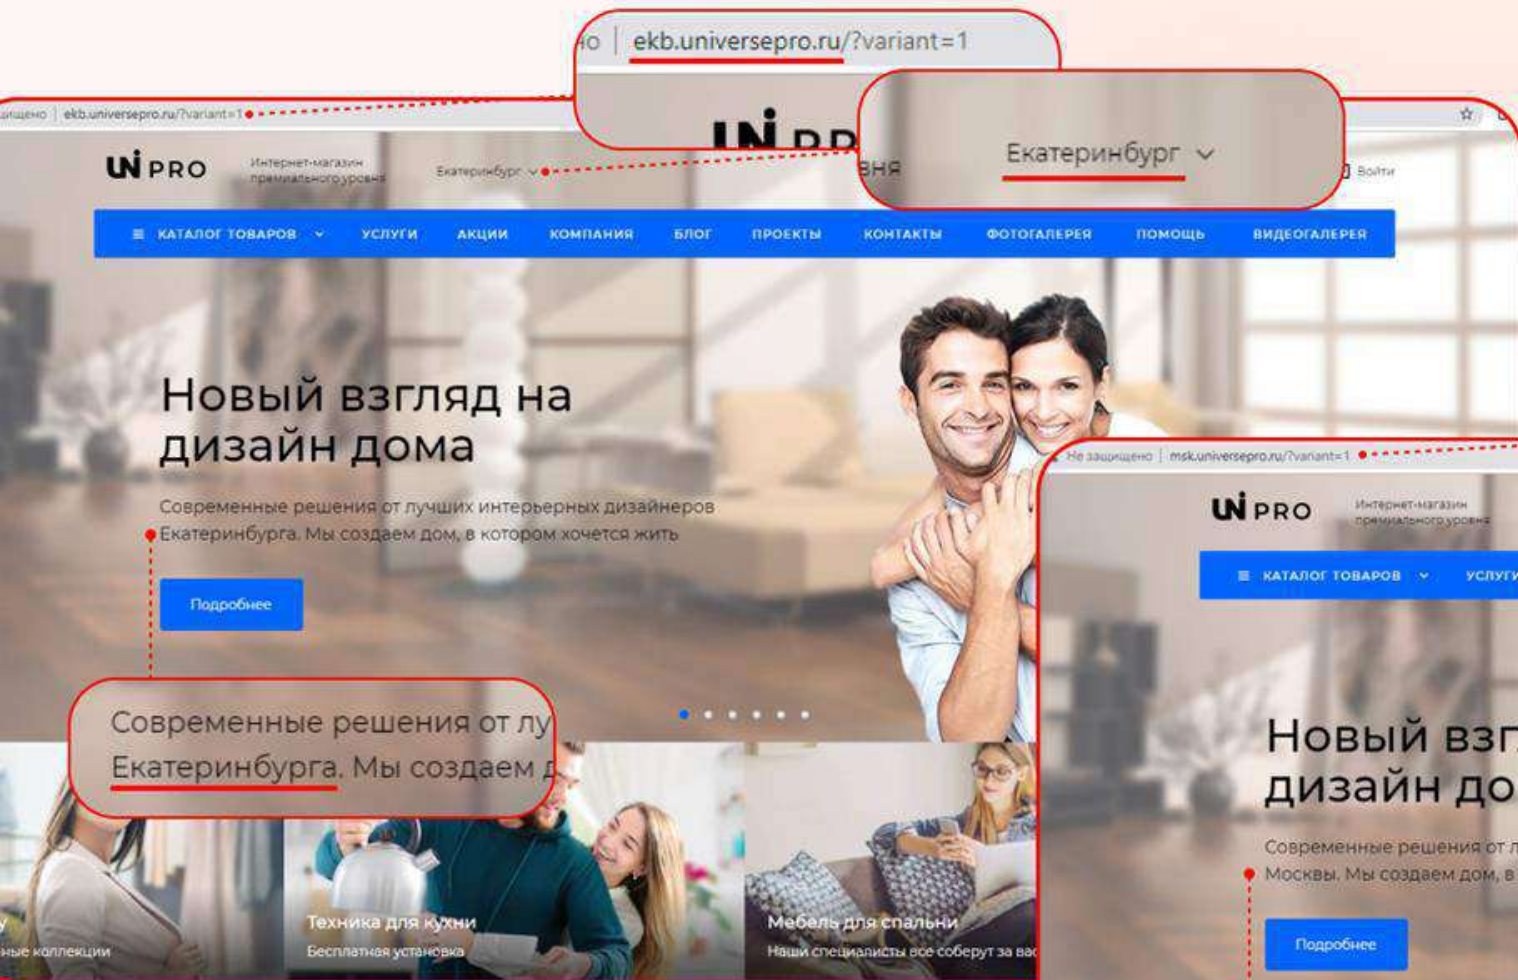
но | ekb.universepro.ru/?variant=1

ищено | ekb.universepro.ru/?variant=1

UNI PRO

Интернет-магазин премиального уровня

Екатеринбург

вня

Екатеринбург

Войти

КАТАЛОГ ТОВАРОВ УСЛУГИ АКЦИИ КОМПАНИЯ БЛОГ ПРОЕКТЫ КОНТАКТЫ ФОТОГАЛЕРЕЯ ПОМОЩЬ ВИДЕОГАЛЕРЕЯ

Новый взгляд на дизайн дома

Современные решения от лучших интерьерных дизайнеров Екатеринбурга. Мы создаем дом, в котором хочется жить

Подробнее

Современные решения от лу
Екатеринбурга. Мы создаем д

ные коллекции

Техника для кухни
Бесплатная установка

Мебель для спальни
Наши специалисты все соберут за ва

Не защищено | msk.universepro.ru/?variant=1

UNI PRO

Интернет-магазин премиального уровня

КАТАЛОГ ТОВАРОВ УСЛУГИ

Новый взг
дизайн до

Современные решения от л
Москвы. Мы создаем дом, в

Подробнее